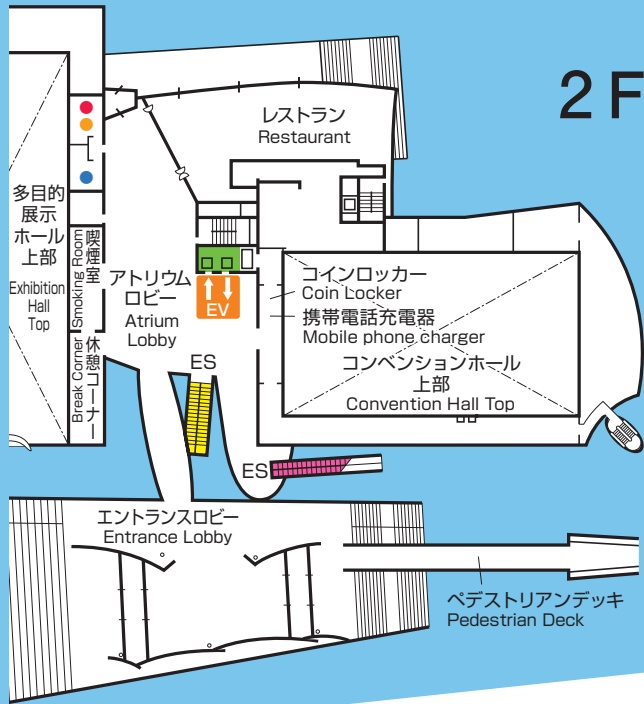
2F

レストラン
Restaurant

多目的展示ホール上部
Exhibition Hall Top

喫煙室
Smoking Room

休憩コーナー
Break Corner

アトリウムロビー
Atrium Lobby

EV

コインロッカー
Coin Locker

携帯電話充電器
Mobile phone charger

コンベンションホール上部
Convention Hall Top

ES

ES

エントランスロビー
Entrance Lobby

ペデストリアンデッキ
Pedestrian Deck